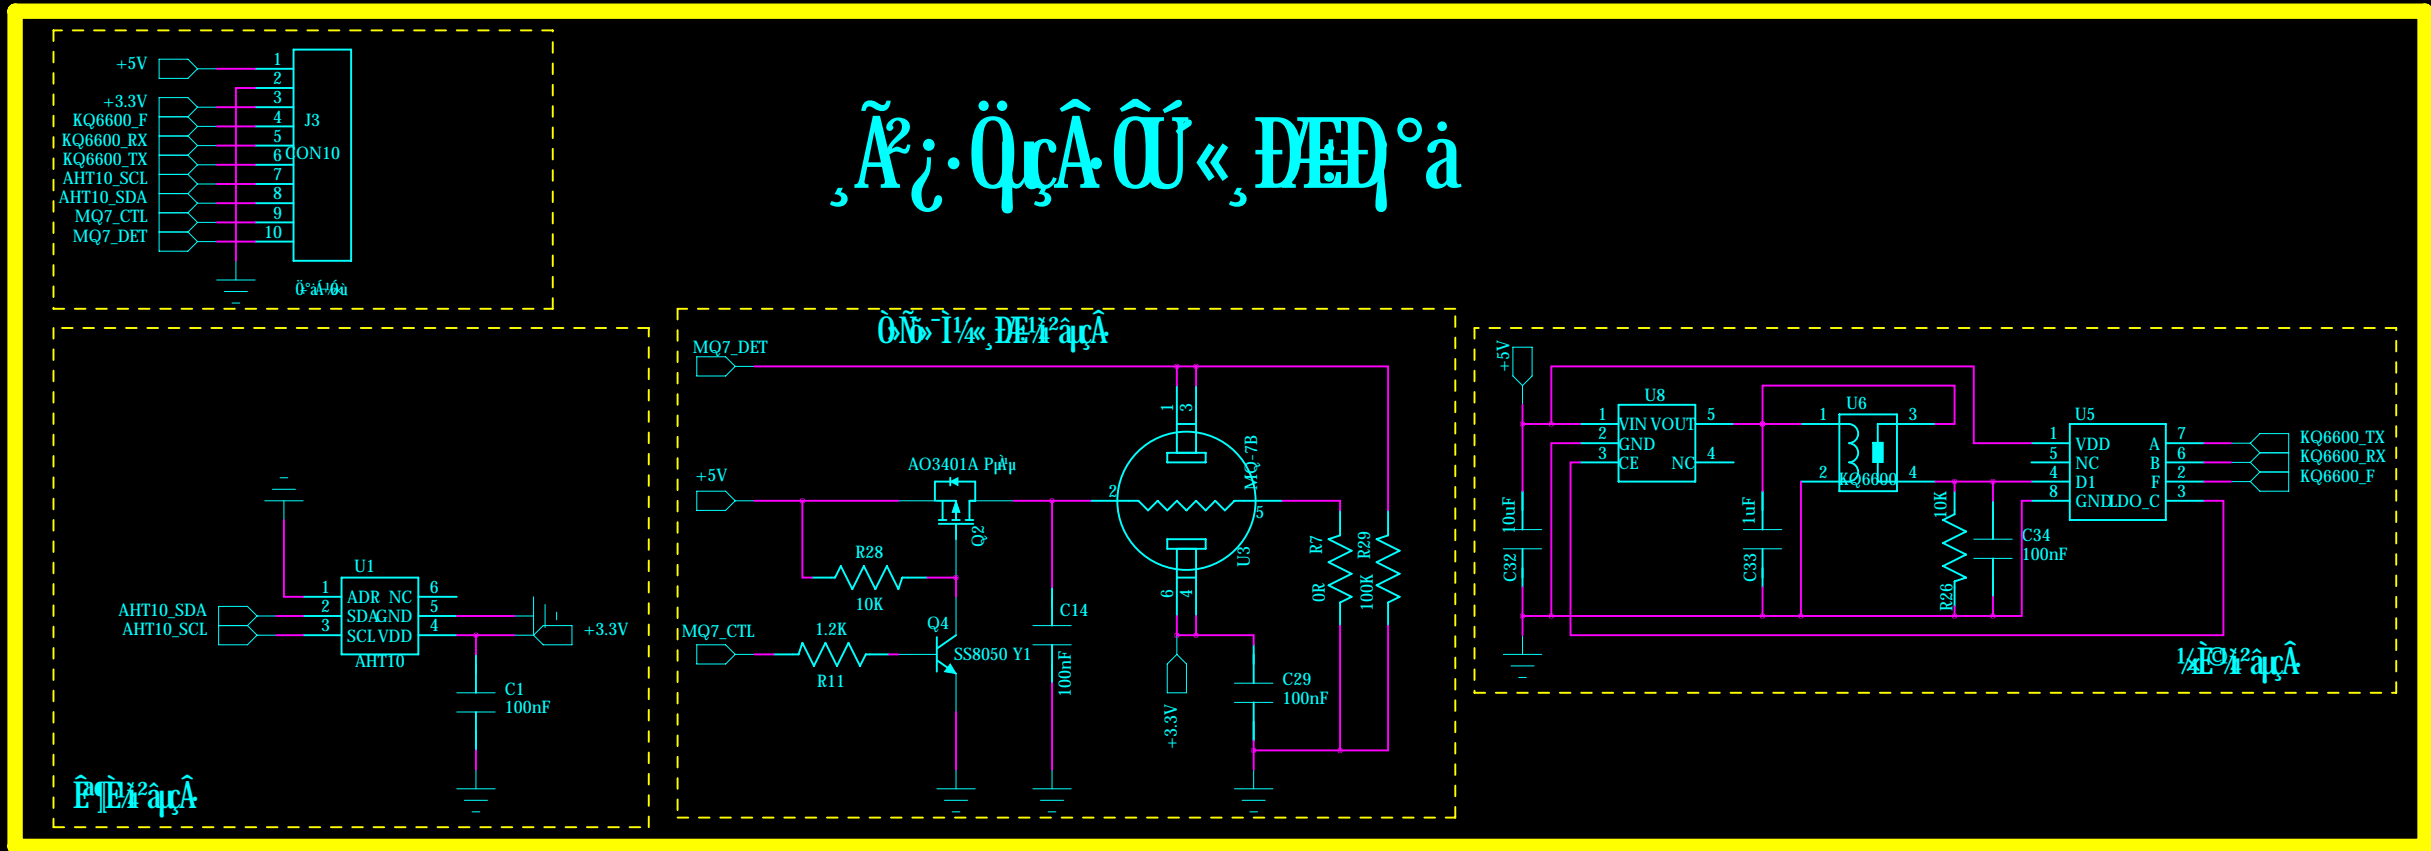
+5V
+3.3V
KQ6600_F
KQ6600_RX
KQ6600_TX
AHT10_SCL
AHT10_SDA
MQ7_CTL
MQ7_DET
1
2
3
4
5
6
7
8
9
10
J3
CON10
Ö÷°å½Ó¿Ú

¸Ã²¿·ÖµçÂ·ÔÚ«¸ÐÆ÷°å

Ò»Ñõ»¯Ì¼´«¸ÐÆ÷¼ì²âµçÂ·
MQ7_DET
+5V
AO3401A P沟道
Q2
R28
10K
MQ7_CTL
1.2K
R11
Q4
SS8050 Y1
C14
100nF
MQ-7B
U3
1
3
2
5
6
4
R7
0R
R29
100K
+3.3V
C29
100nF

U1
AHT10_SDA
AHT10_SCL
1
2
3
ADR
SDA
SCL
NC
GND
VDD
6
5
4
AHT10
+3.3V
C1
100nF
ÎÂ¶ÈÊª¶È¼ì²âµçÂ·

+5V
U8
1
2
3
VIN
GND
CE
VOUT
NC
5
4
10uF
C32
1uF
C33
U6
1
3
2
4
KQ6600
10K
R26
C34
100nF
U5
1
5
4
8
VDD
NC
D1
GND
A
B
F
LDO_C
7
6
2
3
KQ6600_TX
KQ6600_RX
KQ6600_F
¼×È©¼ì²âµçÂ·